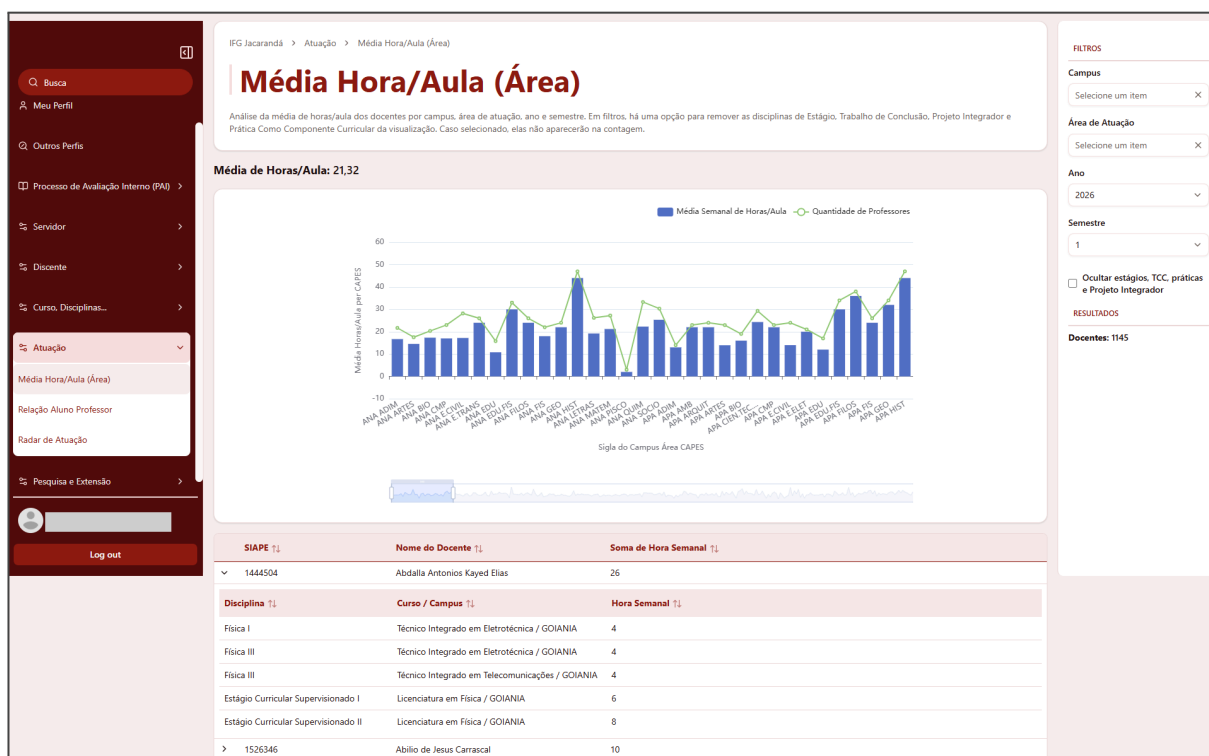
Busca

Meu Perfil

Outros Perfis

Processo de Avaliação Interno (PAI)

Servidor

Discente

Curso, Disciplinas...

Atuação

Média Hora/Aula (Área)

Relação Aluno Professor

Radar de Atuação

Pesquisa e Extensão

Log out

IFG Jacarandá > Atuação > Média Hora/Aula (Área)

Média Hora/Aula (Área)

Análise da média de horas/aula dos docentes por campus, área de atuação, ano e semestre. Em filtros, há uma opção para remover as disciplinas de Estágio, Trabalho de Conclusão, Projeto Integrador e Prática Como Componente Curricular da visualização. Caso selecionado, elas não aparecerão na contagem.

Média de Horas/Aula: 21,32

Média Semanal de Horas/Aula
Quantidade de Professores

60
50
40
30
20
10
0
-10

Média Horas/Aula per CAPES

ANA ADM, ANA ARTES, ANA BIO, ANA CMP, ANA E.CIVIL, ANA E.TRANS, ANA EDU, ANA EDU.FIS, ANA FILOS, ANA FIS, ANA GEO, ANA HIST, ANA LETRAS, ANA MATEM, ANA PISCO, ANA QUIM, ANA SOCIO, APA ADM, APA AMB, APA ARQUIT, APA ARTES, APA BIO, APA CIEN.TEC..., APA CMP, APA E.CIVIL, APA E.ELET, APA EDU, APA EDU.FIS, APA FILOS, APA FIS, APA GEO, APA HIST

Sigla do Campus Área CAPES

| SIAPE ↑↓ | Nome do Docente ↑↓ | Soma de Hora Semanal ↑↓ |
|---|---|---|
| 1444504 | Abdalla Antonios Kayed Elias | 26 |

| Disciplina ↑↓ | Curso / Campus ↑↓ | Hora Semanal ↑↓ |
|---|---|---|
| Física I | Técnico Integrado em Eletrotécnica / GOIANIA | 4 |
| Física III | Técnico Integrado em Eletrotécnica / GOIANIA | 4 |
| Física III | Técnico Integrado em Telecomunicações / GOIANIA | 4 |
| Estágio Curricular Supervisionado I | Licenciatura em Física / GOIANIA | 6 |
| Estágio Curricular Supervisionado II | Licenciatura em Física / GOIANIA | 8 |

| 1526346 | Abilio de Jesus Carrascal | 10 |
|---|---|---|

FILTROS

Campus
Selecione um item

Área de Atuação
Selecione um item

Ano
2026

Semestre
1

Ocultar estágios, TCC, práticas e Projeto Integrador

RESULTADOS

Docentes: 1145